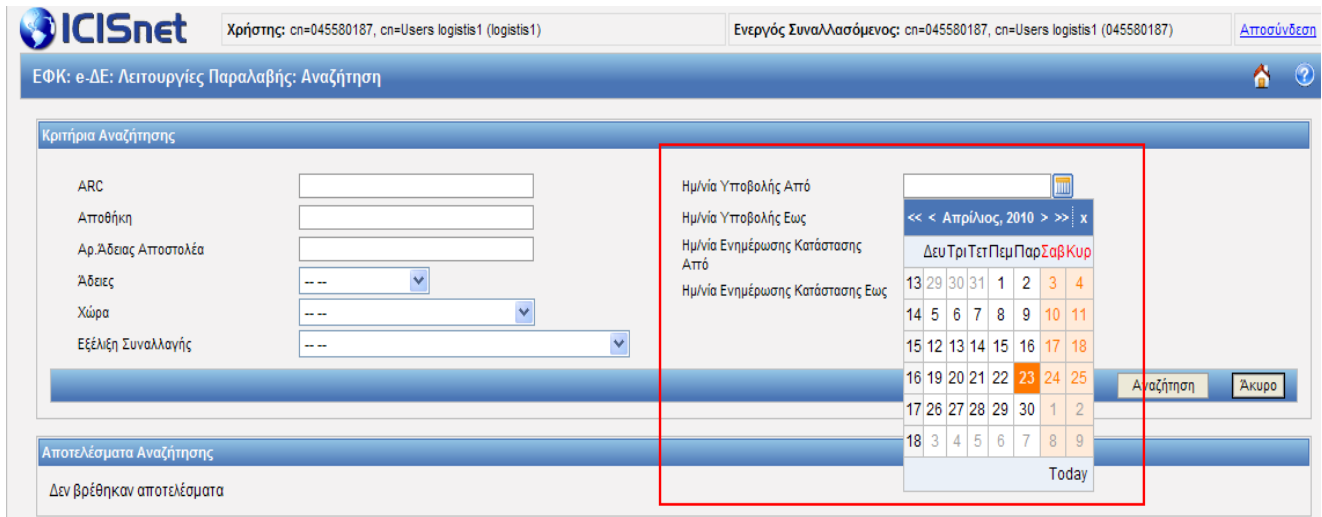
ICISnet

Χρήστης: cn=045580187, cn=Users logistis1 (logistis1)

Ενεργός Συναλλασόμενος: cn=045580187, cn=Users logistis1 (045580187)

Αποσύνδεση

ΕΦΚ: e-ΔΕ: Λειτουργίες Παραλαβής: Αναζήτηση

Κριτήρια Αναζήτησης

ARC

Αποθήκη

Αρ.Άδειας Αποστολέα

Άδειες -- --

Χώρα -- --

Εξέλιξη Συναλλαγής -- --

Ημ/νία Υποβολής Από

Ημ/νία Υποβολής Εως

Ημ/νία Ενημέρωσης Κατάστασης Από

Ημ/νία Ενημέρωσης Κατάστασης Εως

<< < Απρίλιος, 2010 > >> x

| | Δευ | Τρι | Τετ | Πεμ | Παρ | Σαβ | Κυρ |
|---|---|---|---|---|---|---|---|
| 13 | 29 | 30 | 31 | 1 | 2 | 3 | 4 |
| 14 | 5 | 6 | 7 | 8 | 9 | 10 | 11 |
| 15 | 12 | 13 | 14 | 15 | 16 | 17 | 18 |
| 16 | 19 | 20 | 21 | 22 | 23 | 24 | 25 |
| 17 | 26 | 27 | 28 | 29 | 30 | 1 | 2 |
| 18 | 3 | 4 | 5 | 6 | 7 | 8 | 9 |

Today

Αναζήτηση Άκυρο

Αποτελέσματα Αναζήτησης

Δεν βρέθηκαν αποτελέσματα